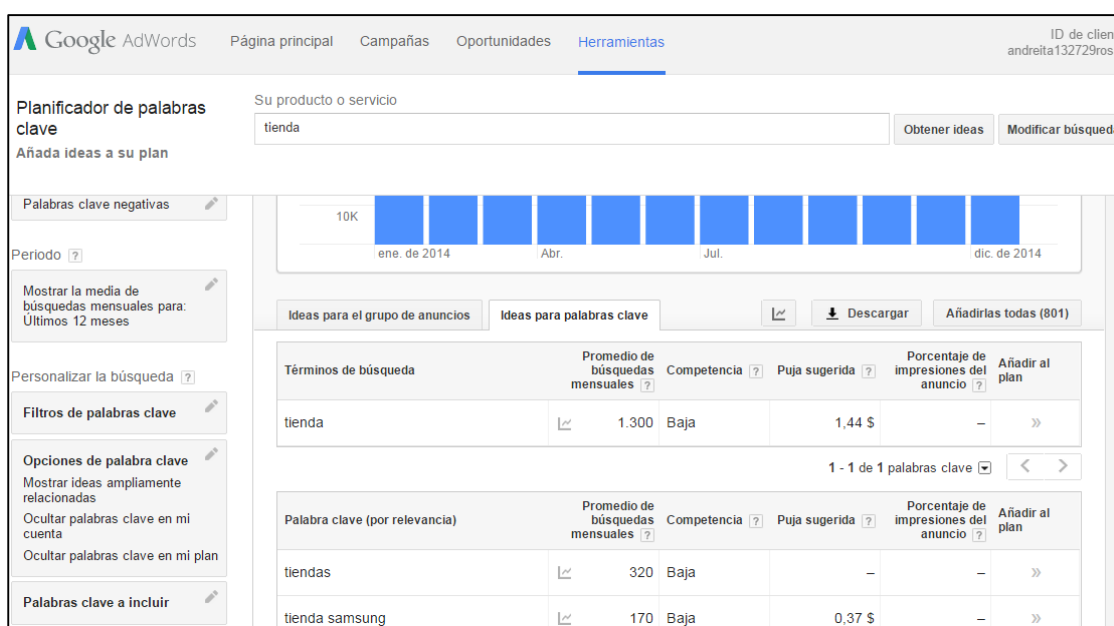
Google AdWords Página principal Campañas Oportunidades Herramientas

ID de clien
andreita132729ros

Planificador de palabras clave
Añada ideas a su plan

Su producto o servicio
tienda
Obtener ideas
Modificar búsqueda

Palabras clave negativas

Periodo ?

Mostrar la media de búsquedas mensuales para: Últimos 12 meses

Personalizar la búsqueda ?

Filtros de palabras clave

Opciones de palabra clave
Mostrar ideas ampliamente relacionadas
Ocultar palabras clave en mi cuenta
Ocultar palabras clave en mi plan

Palabras clave a incluir

10K
ene. de 2014
Abr.
Jul.
dic. de 2014

Ideas para el grupo de anuncios
Ideas para palabras clave
Descargar
Añadirlas todas (801)

| Términos de búsqueda | Promedio de búsquedas mensuales ? | Competencia ? | Puja sugerida ? | Porcentaje de impresiones del anuncio ? | Añadir al plan |
|---|---|---|---|---|---|
| tienda | 1.300 | Baja | 1,44 $ | – | » |

1 - 1 de 1 palabras clave

| Palabra clave (por relevancia) | Promedio de búsquedas mensuales ? | Competencia ? | Puja sugerida ? | Porcentaje de impresiones del anuncio ? | Añadir al plan |
|---|---|---|---|---|---|
| tiendas | 320 | Baja | – | – | » |
| tienda samsung | 170 | Baja | 0,37 $ | – | » |